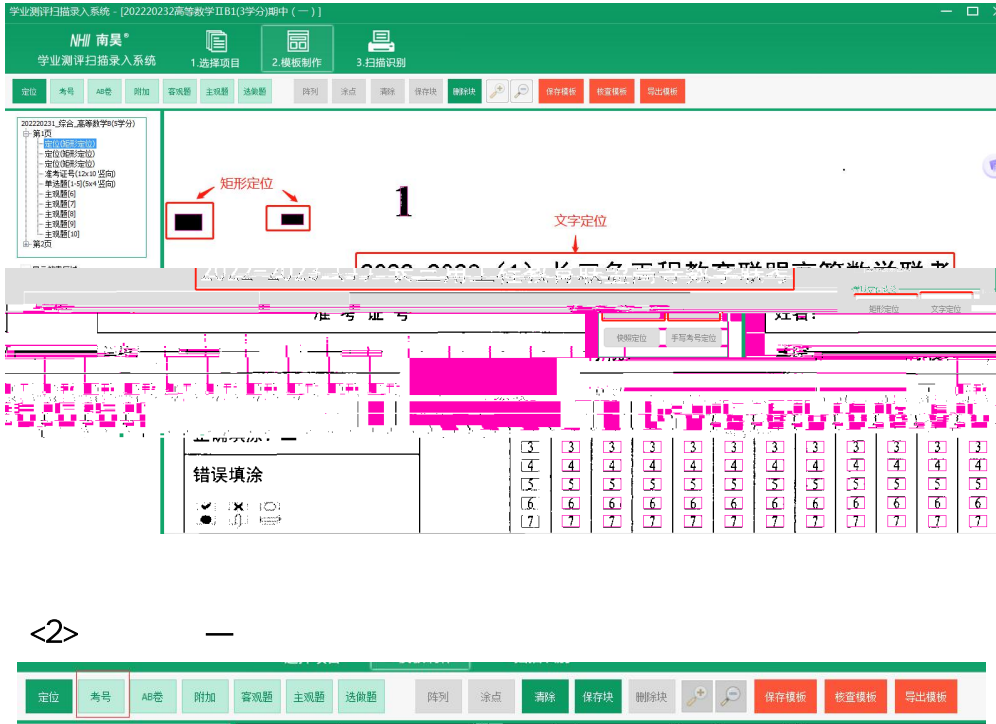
学业测评扫描录入系统 - [202220232高等数学ⅡB1(3学分)期中（一）]

NHI 南昊®
学业测评扫描录入系统

1.选择项目
2.模板制作
3.扫描识别

定位 考号 AB卷 附加 客观题 主观题 选做题 阵列 涂点 清除 保存块 删除块 保存模板 核查模板 导出模板

202220231_综合_高等数学B(3学分)
第1页
定位(矩形定位)
定位(矩形定位)
定位(矩形定位)
准考证号(12x10 竖向)
单选题[1-5](5x4 竖向)
主观题[6]
主观题[7]
主观题[8]
主观题[9]
主观题[10]
第2页

矩形定位

1

文字定位

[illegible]

矩形定位 文字定位

准考证号

侧脚定位 手写考号定位

姓名:

错误填涂

| 3 | 3 | 3 | 3 | 3 | 3 | 3 | 3 | 3 | 3 | 3 | 3 |
|---|---|---|---|---|---|---|---|---|---|---|---|
| 4 | 4 | 4 | 4 | 4 | 4 | 4 | 4 | 4 | 4 | 4 | 4 |
| 5 | 5 | 5 | 5 | 5 | 5 | 5 | 5 | 5 | 5 | 5 | 5 |
| 6 | 6 | 6 | 6 | 6 | 6 | 6 | 6 | 6 | 6 | 6 | 6 |
| 7 | 7 | 7 | 7 | 7 | 7 | 7 | 7 | 7 | 7 | 7 | 7 |

<2> —

定位 考号 AB卷 附加 客观题 主观题 选做题 阵列 涂点 清除 保存块 删除块 保存模板 核查模板 导出模板